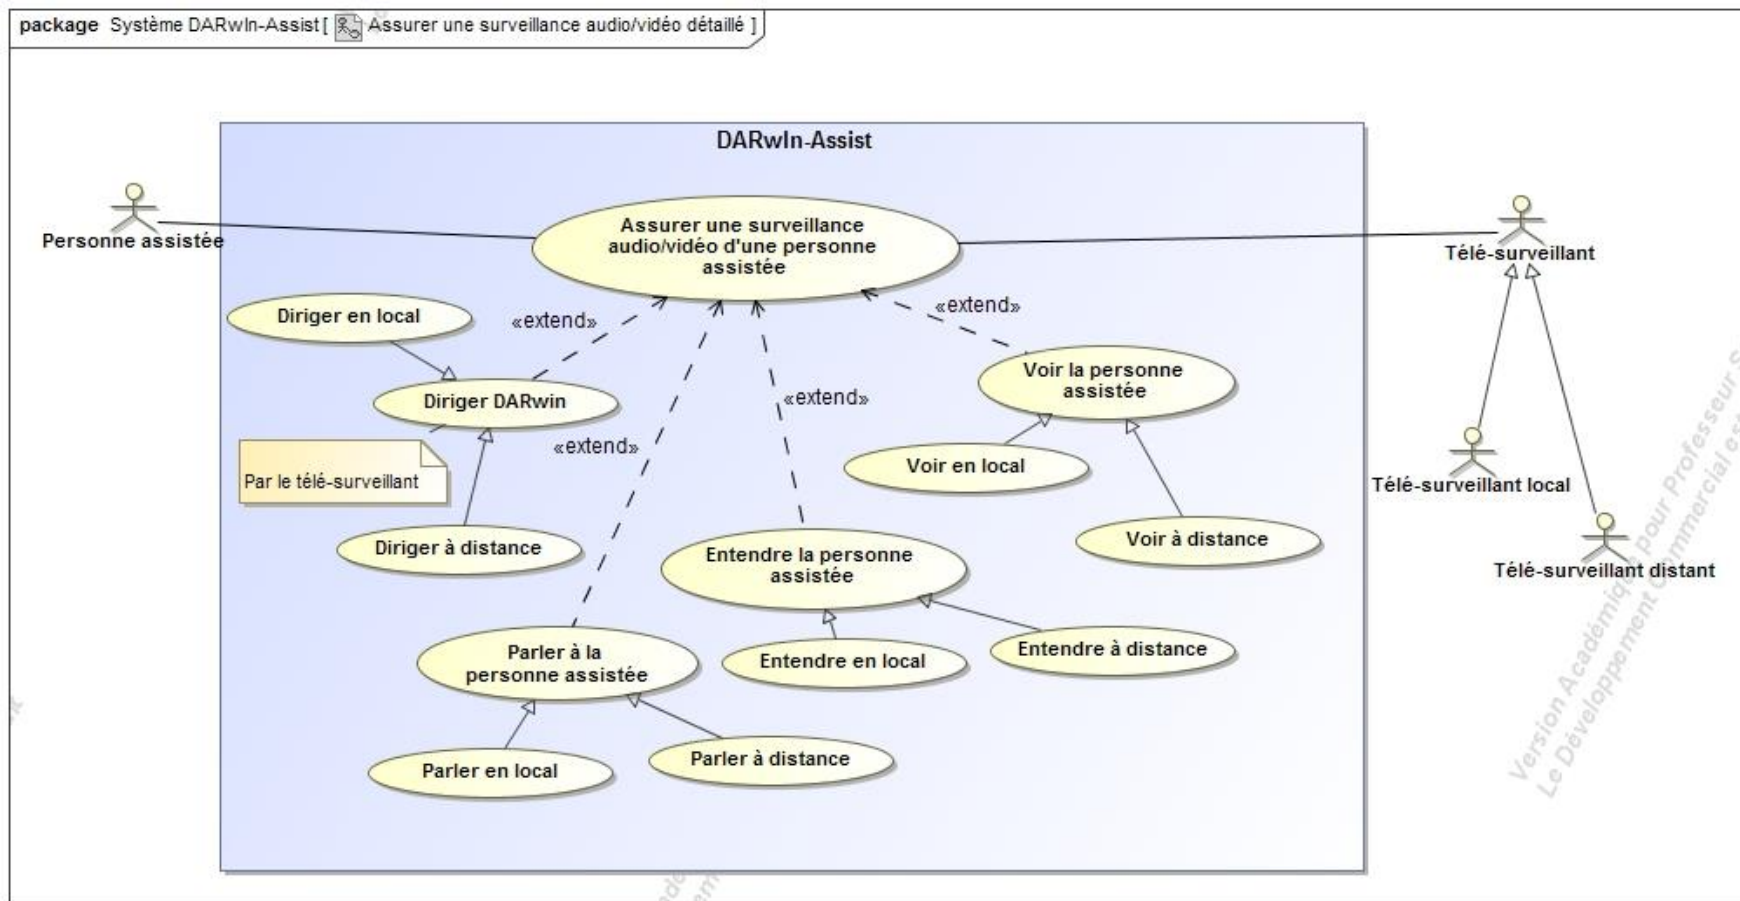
package Système DARwIn-Assist [ Assurer une surveillance audio/vidéo détaillé ]

DARwIn-Assist

Personne assistée

Assurer une surveillance audio/vidéo d'une personne assistée

Télé-surveillant

Diriger en local

«extend»

«extend»

Diriger DARwin

«extend»

Voir la personne assistée

«extend»

Par le télé-surveillant

Voir en local

Télé-surveillant local

Diriger à distance

Voir à distance

Télé-surveillant distant

Entendre la personne assistée

Parler à la personne assistée

Entendre en local

Entendre à distance

Parler en local

Parler à distance

Version Académique pour Professeur
Le Développement Commercial est